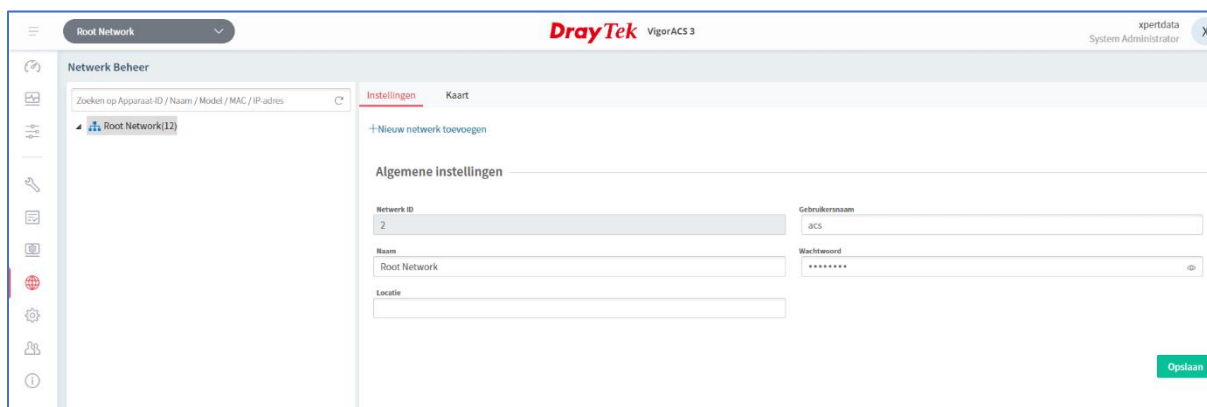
Root Network

DrayTek VigorACS 3

xpertdata
System Administrator

X

Netwerk Beheer

Zoeken op Apparaat-ID / Naam / Model / MAC / IP-adres

Root Network(12)

Instellingen

Kaart

+Nieuw netwerk toevoegen

Algemene instellingen

Netwerk ID

2

Gebruikersnaam

acs

Naam

Root Network

Wachtwoord

••••••••

Locatie

Opslaan